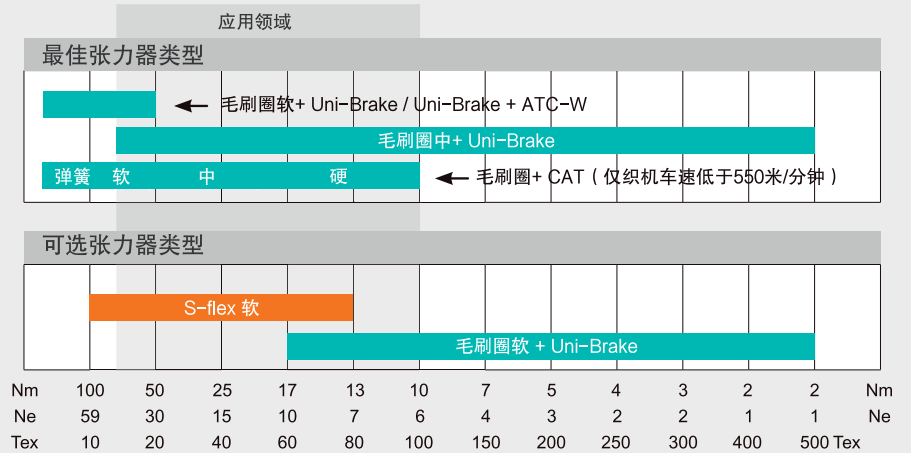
应用领域

最佳张力器类型

毛刷圈软+ Uni-Brake / Uni-Brake + ATC-W

毛刷圈中+ Uni-Brake

弹簧 软 中 硬

毛刷圈+ CAT（仅织机车速低于550米/分钟）

可选张力器类型

S-flex 软

毛刷圈软 + Uni-Brake

| Nm | 100 | 50 | 25 | 17 | 13 | 10 | 7 | 5 | 4 | 3 | 2 | 2 | Nm |
|---|---|---|---|---|---|---|---|---|---|---|---|---|---|
| Ne | 59 | 30 | 15 | 10 | 7 | 6 | 4 | 3 | 2 | 2 | 1 | 1 | Ne |
| Tex | 10 | 20 | 40 | 60 | 80 | 100 | 150 | 200 | 250 | 300 | 400 | 500 | Tex |